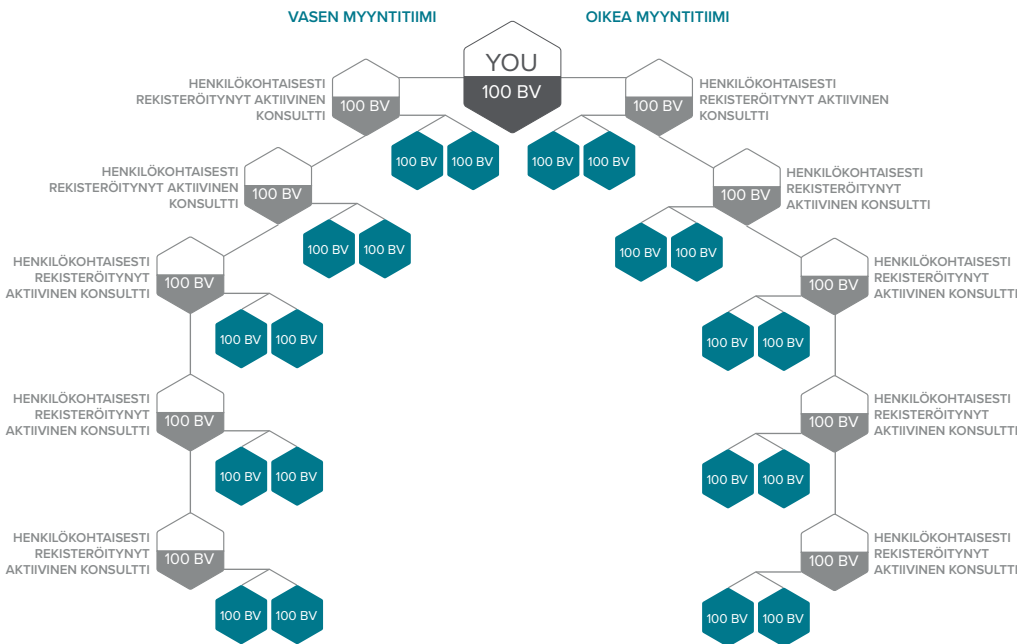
VASEN MYYNTITIIMI

OIKEA MYYNTITIIMI

YOU
100 BV

HENKILÖKOHTAISESTI REKISTERÖITYNYT AKTIIVINEN KONSULTTI
100 BV

HENKILÖKOHTAISESTI REKISTERÖITYNYT AKTIIVINEN KONSULTTI
100 BV

100 BV 100 BV

100 BV 100 BV

HENKILÖKOHTAISESTI REKISTERÖITYNYT AKTIIVINEN KONSULTTI
100 BV

HENKILÖKOHTAISESTI REKISTERÖITYNYT AKTIIVINEN KONSULTTI
100 BV

100 BV 100 BV

100 BV 100 BV

HENKILÖKOHTAISESTI REKISTERÖITYNYT AKTIIVINEN KONSULTTI
100 BV

HENKILÖKOHTAISESTI REKISTERÖITYNYT AKTIIVINEN KONSULTTI
100 BV

100 BV 100 BV

100 BV 100 BV

HENKILÖKOHTAISESTI REKISTERÖITYNYT AKTIIVINEN KONSULTTI
100 BV

HENKILÖKOHTAISESTI REKISTERÖITYNYT AKTIIVINEN KONSULTTI
100 BV

100 BV 100 BV

100 BV 100 BV

HENKILÖKOHTAISESTI REKISTERÖITYNYT AKTIIVINEN KONSULTTI
100 BV

HENKILÖKOHTAISESTI REKISTERÖITYNYT AKTIIVINEN KONSULTTI
100 BV

100 BV 100 BV

100 BV 100 BV